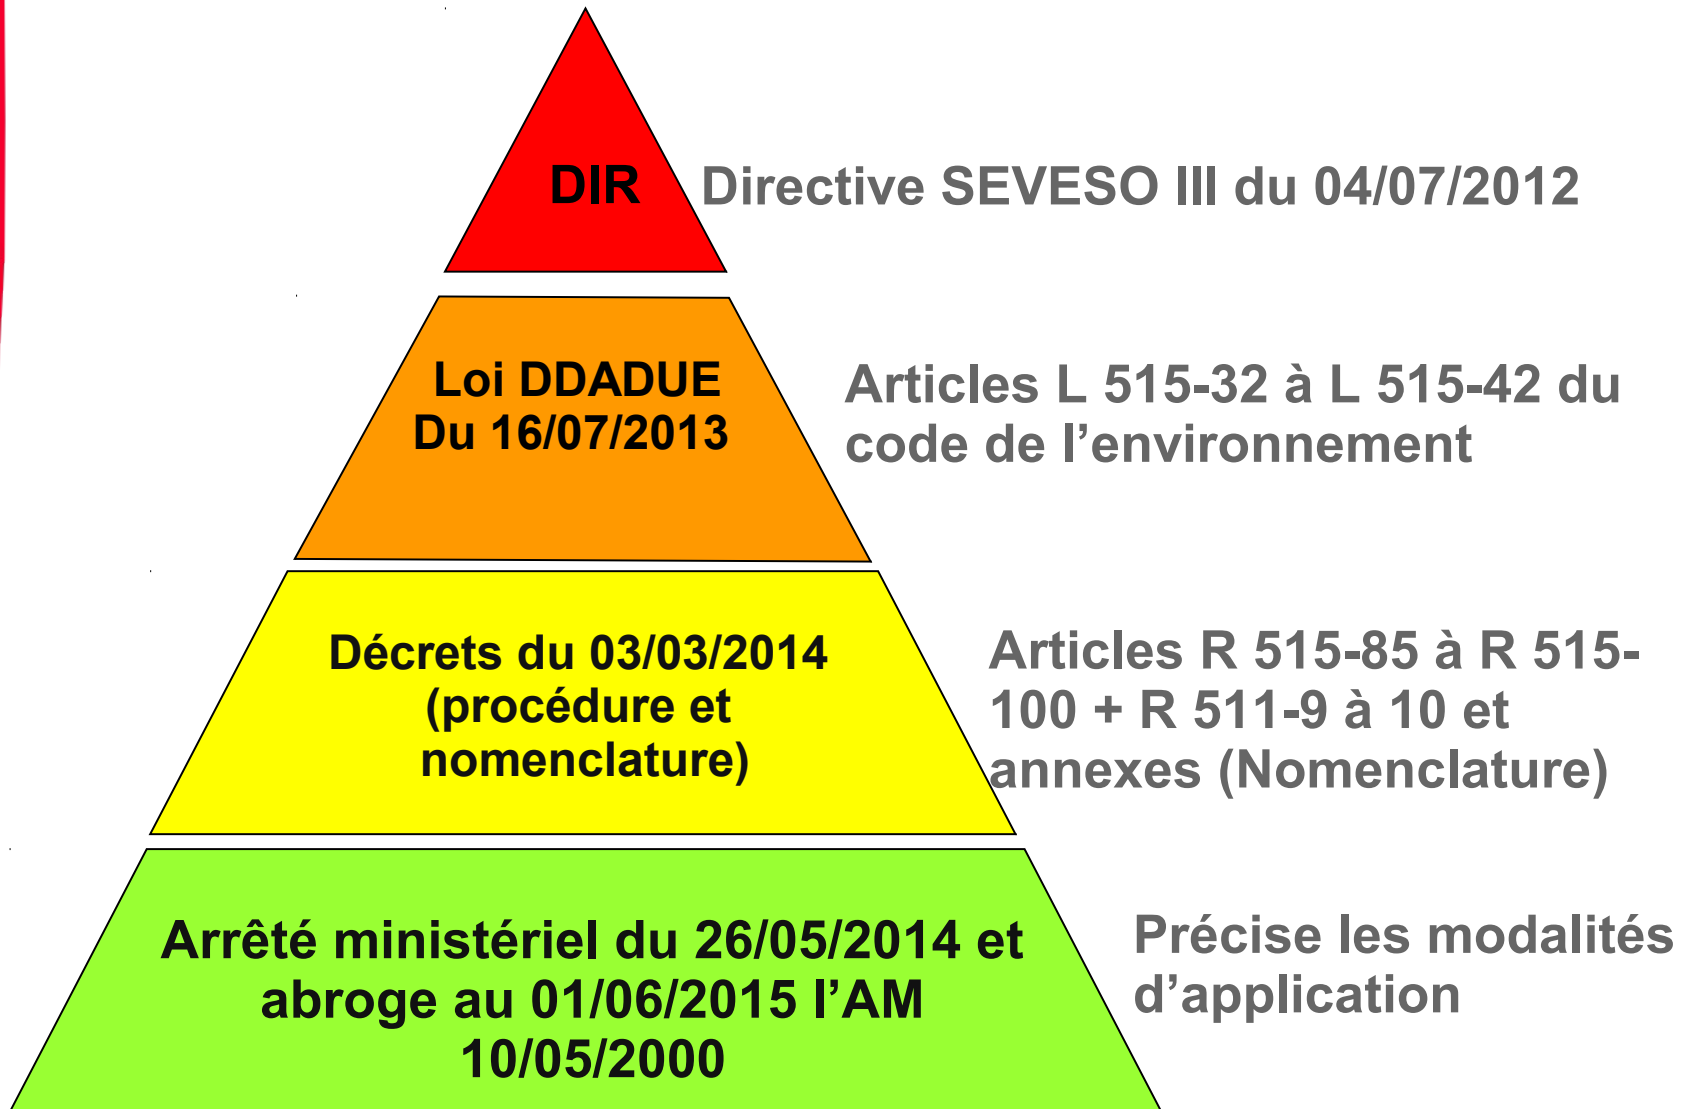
DIR

Directive SEVESO III du 04/07/2012

Loi DDADUE Du 16/07/2013

Articles L 515-32 à L 515-42 du code de l’environnement

Décrets du 03/03/2014 (procédure et nomenclature)

Articles R 515-85 à R 515-100 + R 511-9 à 10 et annexes (Nomenclature)

Arrêté ministériel du 26/05/2014 et abroge au 01/06/2015 l’AM 10/05/2000

Précise les modalités d’application